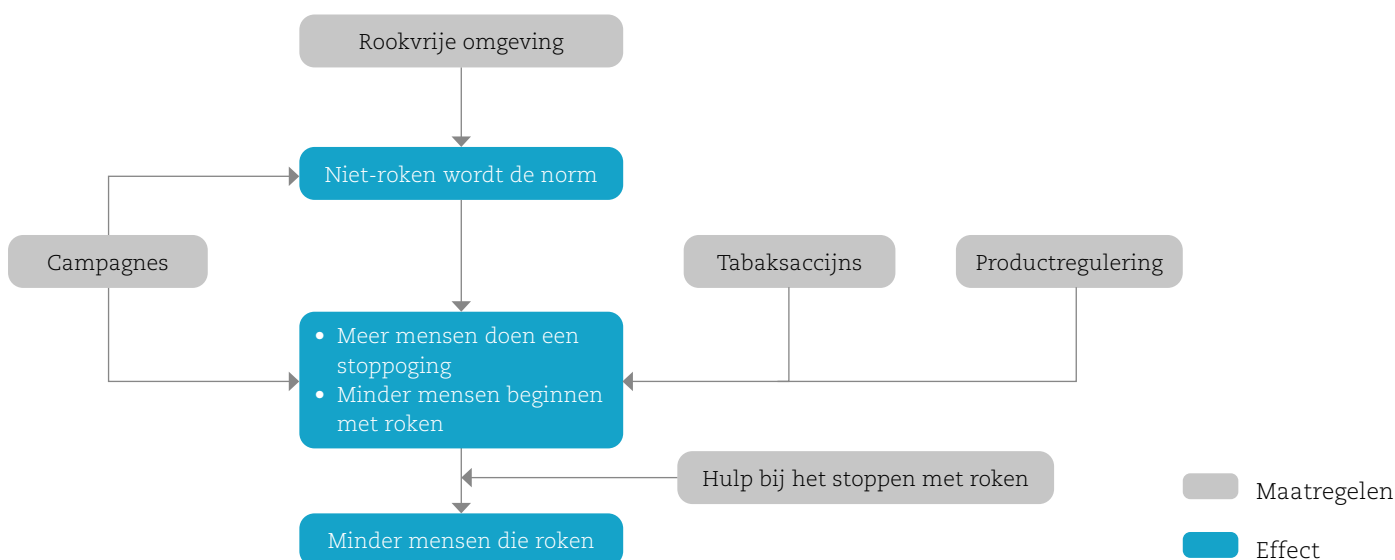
Rookvrije omgeving

Niet-roken wordt de norm

Campagnes

Tabaksaccijns

Productregulering

• Meer mensen doen een stoppoging
• Minder mensen beginnen met roken

Hulp bij het stoppen met roken

Minder mensen die roken

Maatregelen

Effect